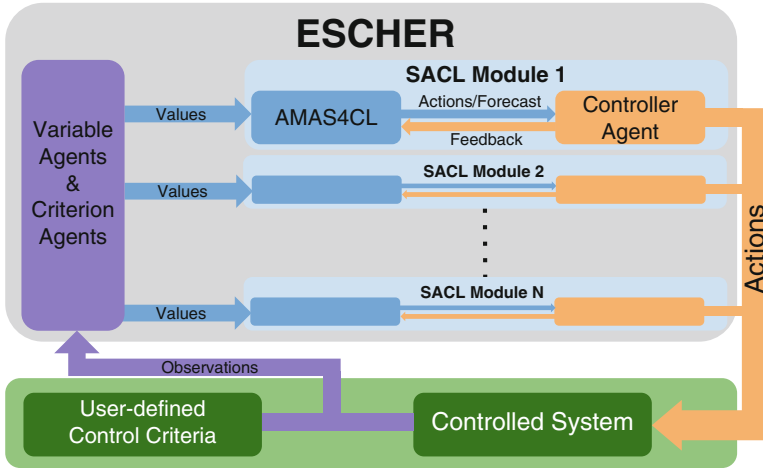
ESCHER

Variable Agents & Criterion Agents

Values

SACL Module 1

AMAS4CL

Actions/Forecast

Feedback

Controller Agent

Values

SACL Module 2

Values

SACL Module N

Actions

Observations

User-defined Control Criteria

Controlled System